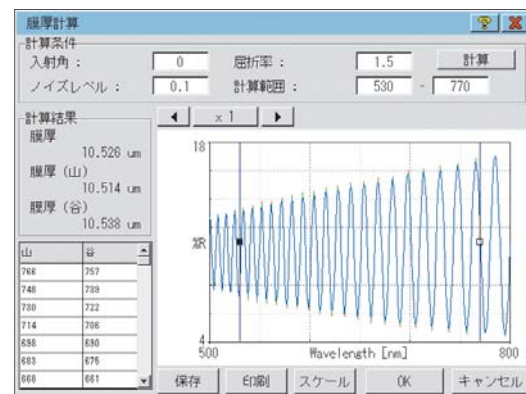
膜厚計算

計算条件
入射角 : 0
屈折率 : 1.5
計算
ノイズレベル : 0.1
計算範囲 : 530 - 770

計算結果
膜厚
10.526 um
膜厚 (山)
10.514 um
膜厚 (谷)
10.538 um

◀ x 1 ▶

| 山 | 谷 |
|---|---|
| 766 | 757 |
| 748 | 739 |
| 730 | 722 |
| 714 | 706 |
| 698 | 690 |
| 683 | 675 |
| 668 | 661 |

18
%R
4
500
Wavelength [nm]
800

保存 印刷 スケール OK キャンセル